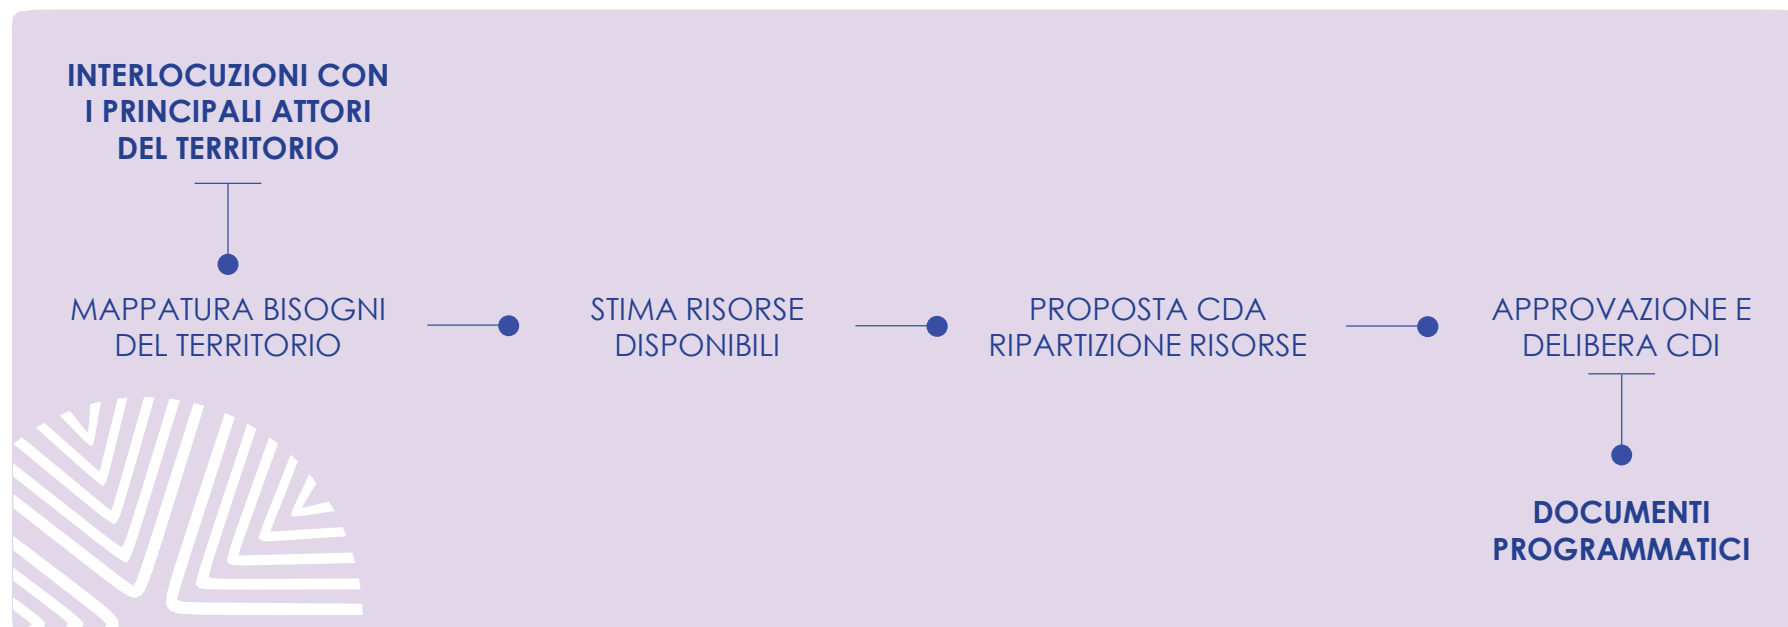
INTERLOCUZIONI CON I PRINCIPALI ATTORI DEL TERRITORIO

MAPPATURA BISOGNI DEL TERRITORIO

STIMA RISORSE DISPONIBILI

PROPOSTA CDA RIPARTIZIONE RISORSE

APPROVAZIONE E DELIBERA CDI

DOCUMENTI PROGRAMMATICI